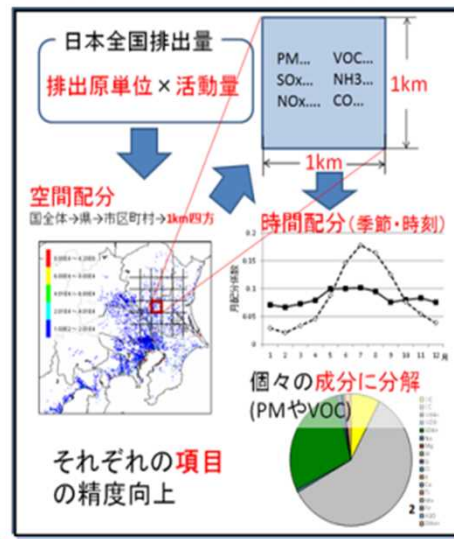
日本全国排出量

排出原単位×活動量

PM…
SOx…
NOx…

VOC…
NH3…
CO…

1km

1km

空間配分

国全体→県→市区町村→1km四方

時間配分(季節・時刻)

月配分係数

0.2

0.15

0.1

0.05

0

1 2 3 4 5 6 7 8 9 10 11 12 月

個々の成分に分解
(PMやVOC)

それぞれの項目
の精度向上

2